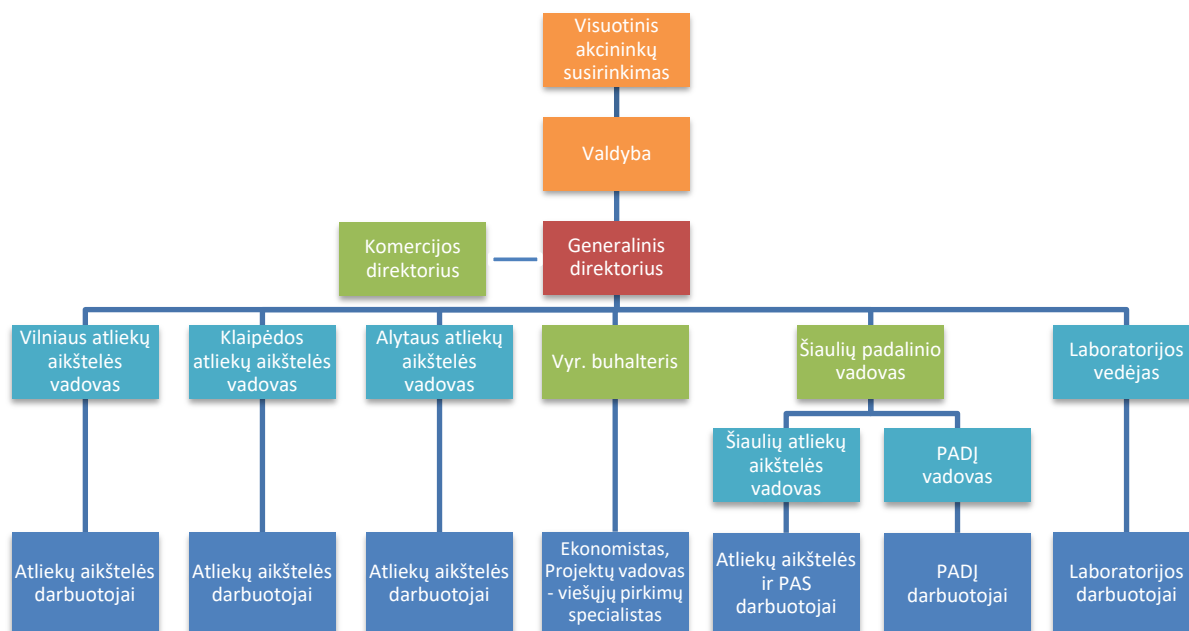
Visuotinis akcininkų susirinkimas

Valdyba

Komercijos direktorius

Generalinis direktorius

Vilniaus atliekų aikštelės vadovas

Klaipėdos atliekų aikštelės vadovas

Alytaus atliekų aikštelės vadovas

Vyr. buhalteris

Šiaulių padalinio vadovas

Laboratorijos vedėjas

Šiaulių atliekų aikštelės vadovas

PADĮ vadovas

Atliekų aikštelės darbuotojai

Atliekų aikštelės darbuotojai

Atliekų aikštelės darbuotojai

Ekonomistas, Projektų vadovas - viešųjų pirkimų specialistas

Atliekų aikštelės ir PAS darbuotojai

PADĮ darbuotojai

Laboratorijos darbuotojai